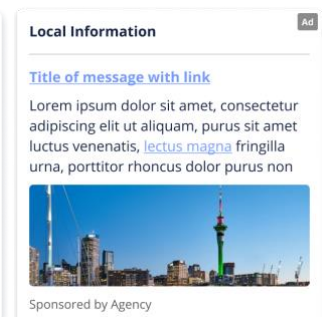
Ad

Local Information

Title of message with link

Lorem ipsum dolor sit amet, consectetur adipiscing elit ut aliquam, purus sit amet luctus venenatis, lectus magna fringilla urna, porttitor rhoncus dolor purus non

Sponsored by Agency